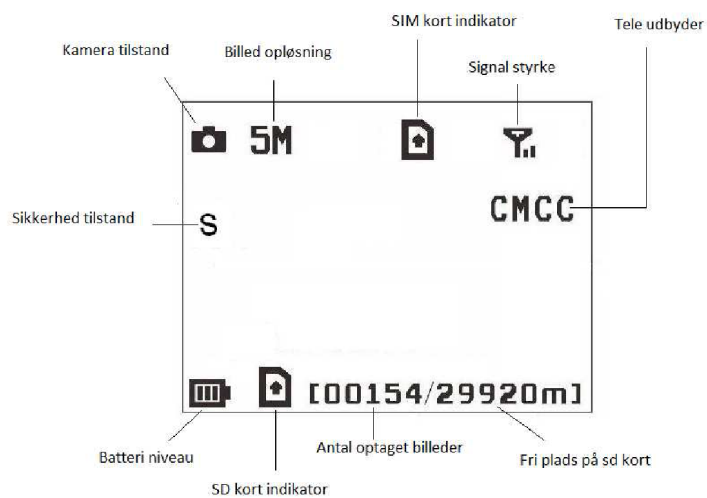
SIM kort indikator

Tele udbyder

Kamera tilstand

Billed opløsning

Signal styrke

5M

CMCC

Sikkerhed tilstand

S

[00154/29920m]

Batteri niveau

Antal optaget billeder

Fri plads på sd kort

SD kort indikator